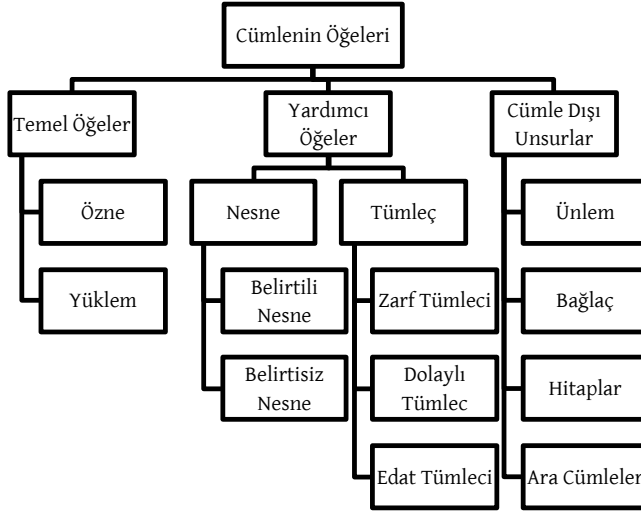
Cümlenin Öğeleri

Temel Öğeler

Özne

Yüklem

Yardımcı Öğeler

Nesne

Belirtili Nesne

Belirtisiz Nesne

Tümleç

Zarf Tümleci

Dolaylı Tümlec

Edat Tümleci

Cümle Dışı Unsurlar

Ünlem

Bağlaç

Hitaplar

Ara Cümleler